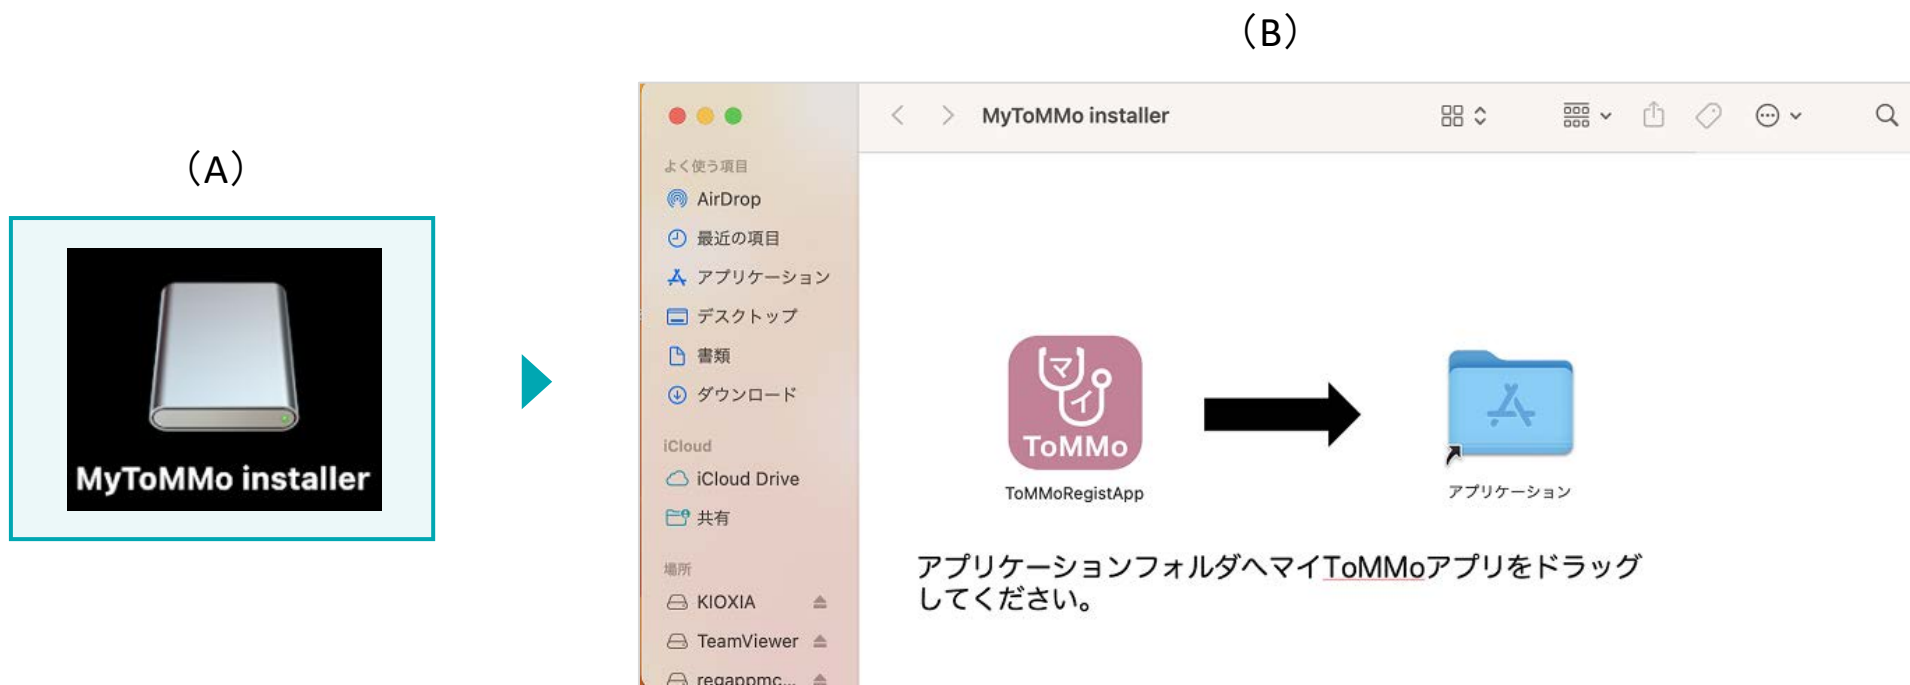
（A）

MyToMMo installer

（B）

MyToMMo installer

よく使う項目
AirDrop
最近の項目
アプリケーション
デスクトップ
書類
ダウンロード

iCloud
iCloud Drive
共有

場所
KIOXIA
TeamViewer
regappmc...

ToMMo
ToMMoRegistApp

アプリケーション

アプリケーションフォルダへマイToMMoアプリをドラッグしてください。